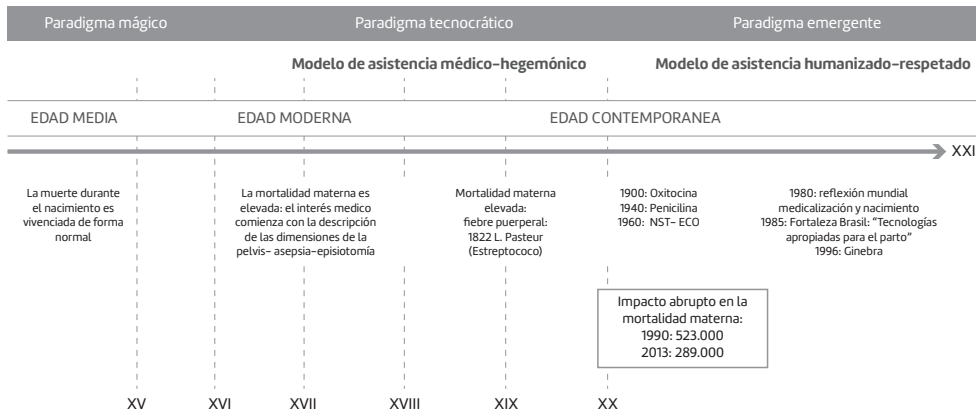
Paradigma mágico

Paradigma tecnocrático

Paradigma emergente

Modelo de asistencia médico-hegemónico

Modelo de asistencia humanizado-respetado

EDAD MEDIA

EDAD MODERNA

EDAD CONTEMPORANEA

XXI

La muerte durante el nacimiento es vivenciada de forma normal

La mortalidad materna es elevada: el interés medico comienza con la descripción de las dimensiones de la pelvis– asepsia–episiotomía

Mortalidad materna elevada: fiebre puerperal: 1822 L. Pasteur (Estreptococo)

1900: Oxitocina
1940: Penicilina
1960: NST– ECO

1980: reflexión mundial medicalización y nacimiento
1985: Fortaleza Brasil: "Tecnologías apropiadas para el parto"
1996: Ginebra

Impacto abrupto en la mortalidad materna:
1990: 523.000
2013: 289.000

XV XVI XVII XVIII XIX XX